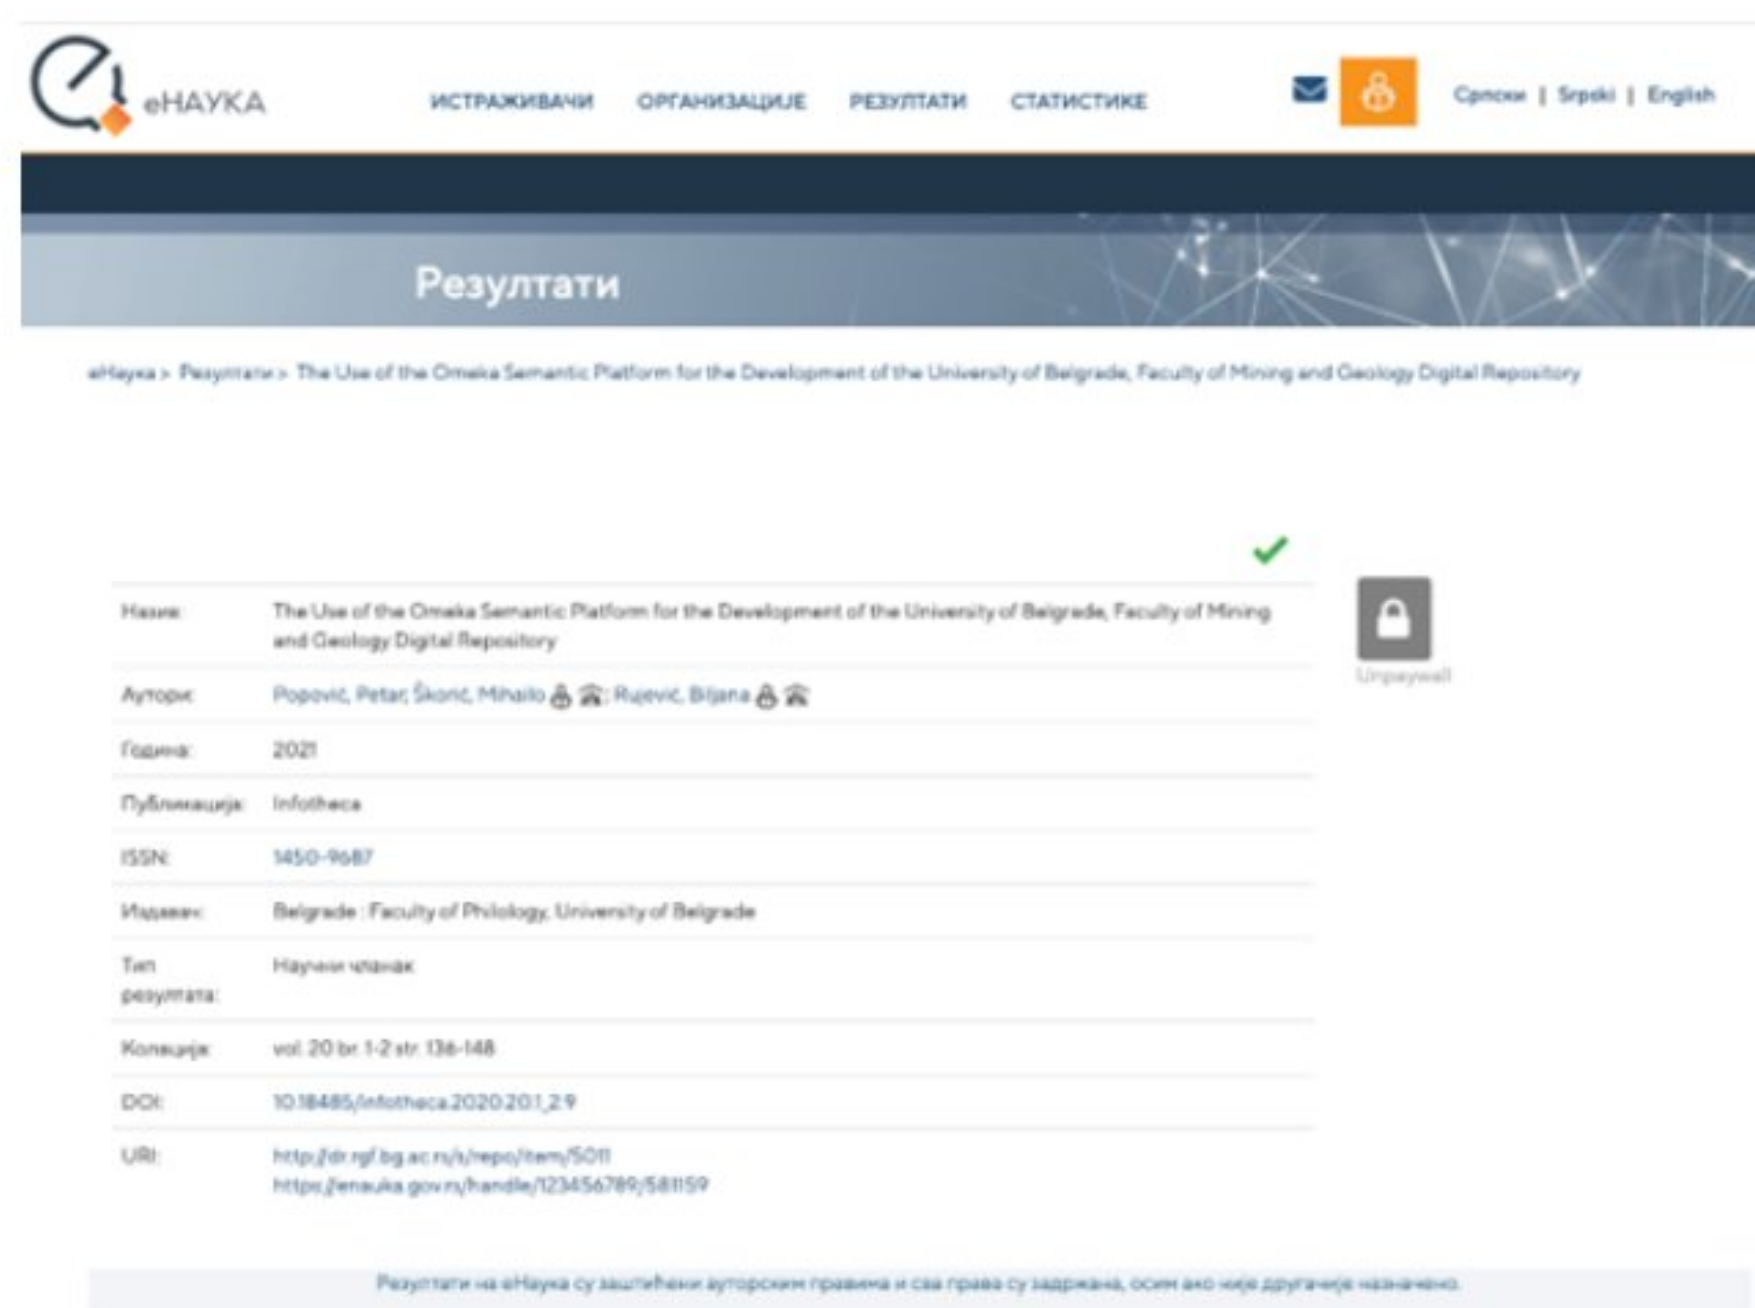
eНАУКА

ИСТРАЖИВАЧИ ОРГАНИЗАЦИЈЕ РЕЗУЛТАТИ СТАТИСТИКЕ

Српски | Srpski | English

Резултати

eНаука > Резултати > The Use of the Omeka Semantic Platform for the Development of the University of Belgrade, Faculty of Mining and Geology Digital Repository

| | |
|---|---|
| Назив: | The Use of the Omeka Semantic Platform for the Development of the University of Belgrade, Faculty of Mining and Geology Digital Repository |
| Аутори: | Popović, Petar; Škorić, Mihailo; Rujević, Biljana |
| Година: | 2021 |
| Публикација: | Infotheca |
| ISSN: | 1450-9687 |
| Издавач: | Belgrade : Faculty of Philology, University of Belgrade |
| Тип резултата: | Научни чланак |
| Колација: | vol. 20 br. 1-2 str. 136-148 |
| DOI: | 10.18485/infotheca.2020.20.1_2.9 |
| URI: | http://dr.rgf.bg.ac.rs/s/repo/item/5011 https://enauka.gov.rs/handle/123456789/581159 |

Unpaywall

Резултати на eНаука су заштићени ауторским правима и сва права су задржана, осим ако није другачије назначено.